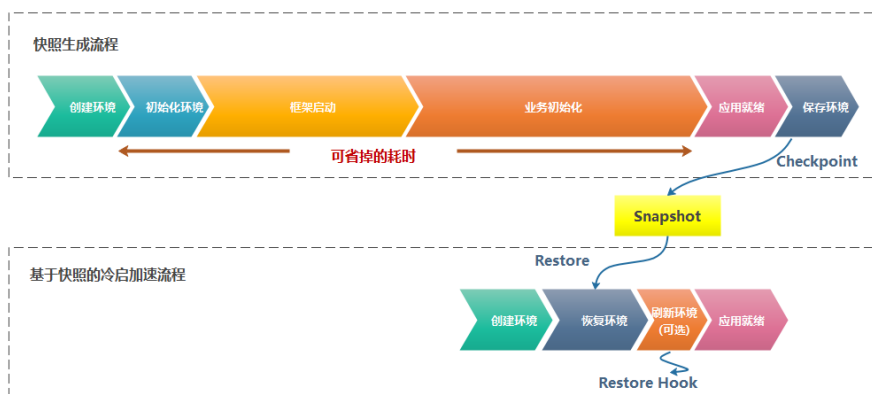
快照生成流程

创建环境

初始化环境

框架启动

业务初始化

应用就绪

保存环境

可省掉的耗时

Checkpoint

Snapshot

Restore

基于快照的冷启加速流程

创建环境

恢复环境

刷新环境（可选）

应用就绪

Restore Hook